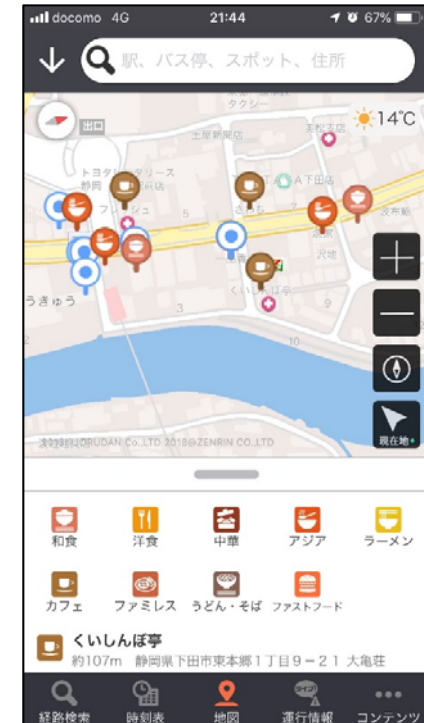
docomo 4G 21:44 67%

駅、バス停、スポット、住所

出口

14°C

タクシー

土屋新聞店

トヨタレンタリース静岡

下田店

JA下田

うぎゅう

くいしんぼ亭

5

3

10

©SHOBUNSHA/ORUDAN Co.,LTD 2018©ZENRIN CO.,LTD

現在地

和食

洋食

中華

アジア

ラーメン

カフェ

ファミレス

うどん・そば

ファストフード

くいしんぼ亭

約107m 静岡県下田市東本郷1丁目9－21 大亀荘

経路検索

時刻表

地図

運行情報

コンテンツ